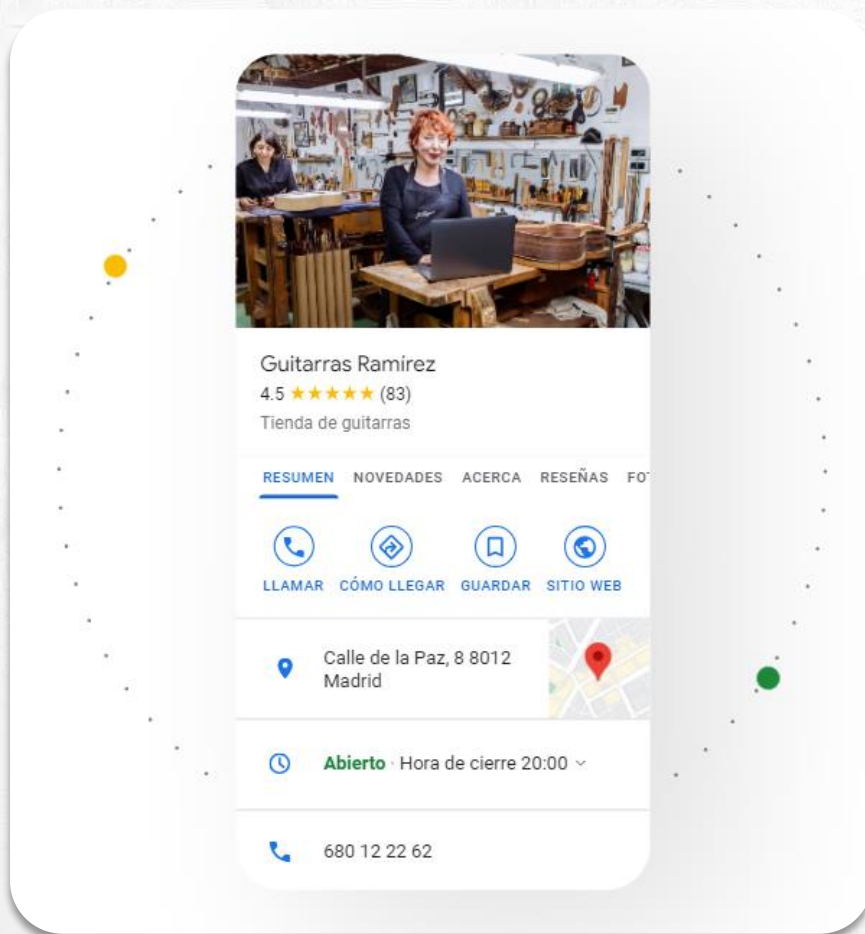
Guitarras Ramírez
4.5 ★★★★★ (83)
Tienda de guitarras

RESUMEN NOVEDADES ACERCA RESEÑAS FOT

LLAMAR CÓMO LLEGAR GUARDAR SITIO WEB

Calle de la Paz, 8 8012 Madrid

Abierto · Hora de cierre 20:00

680 12 22 62